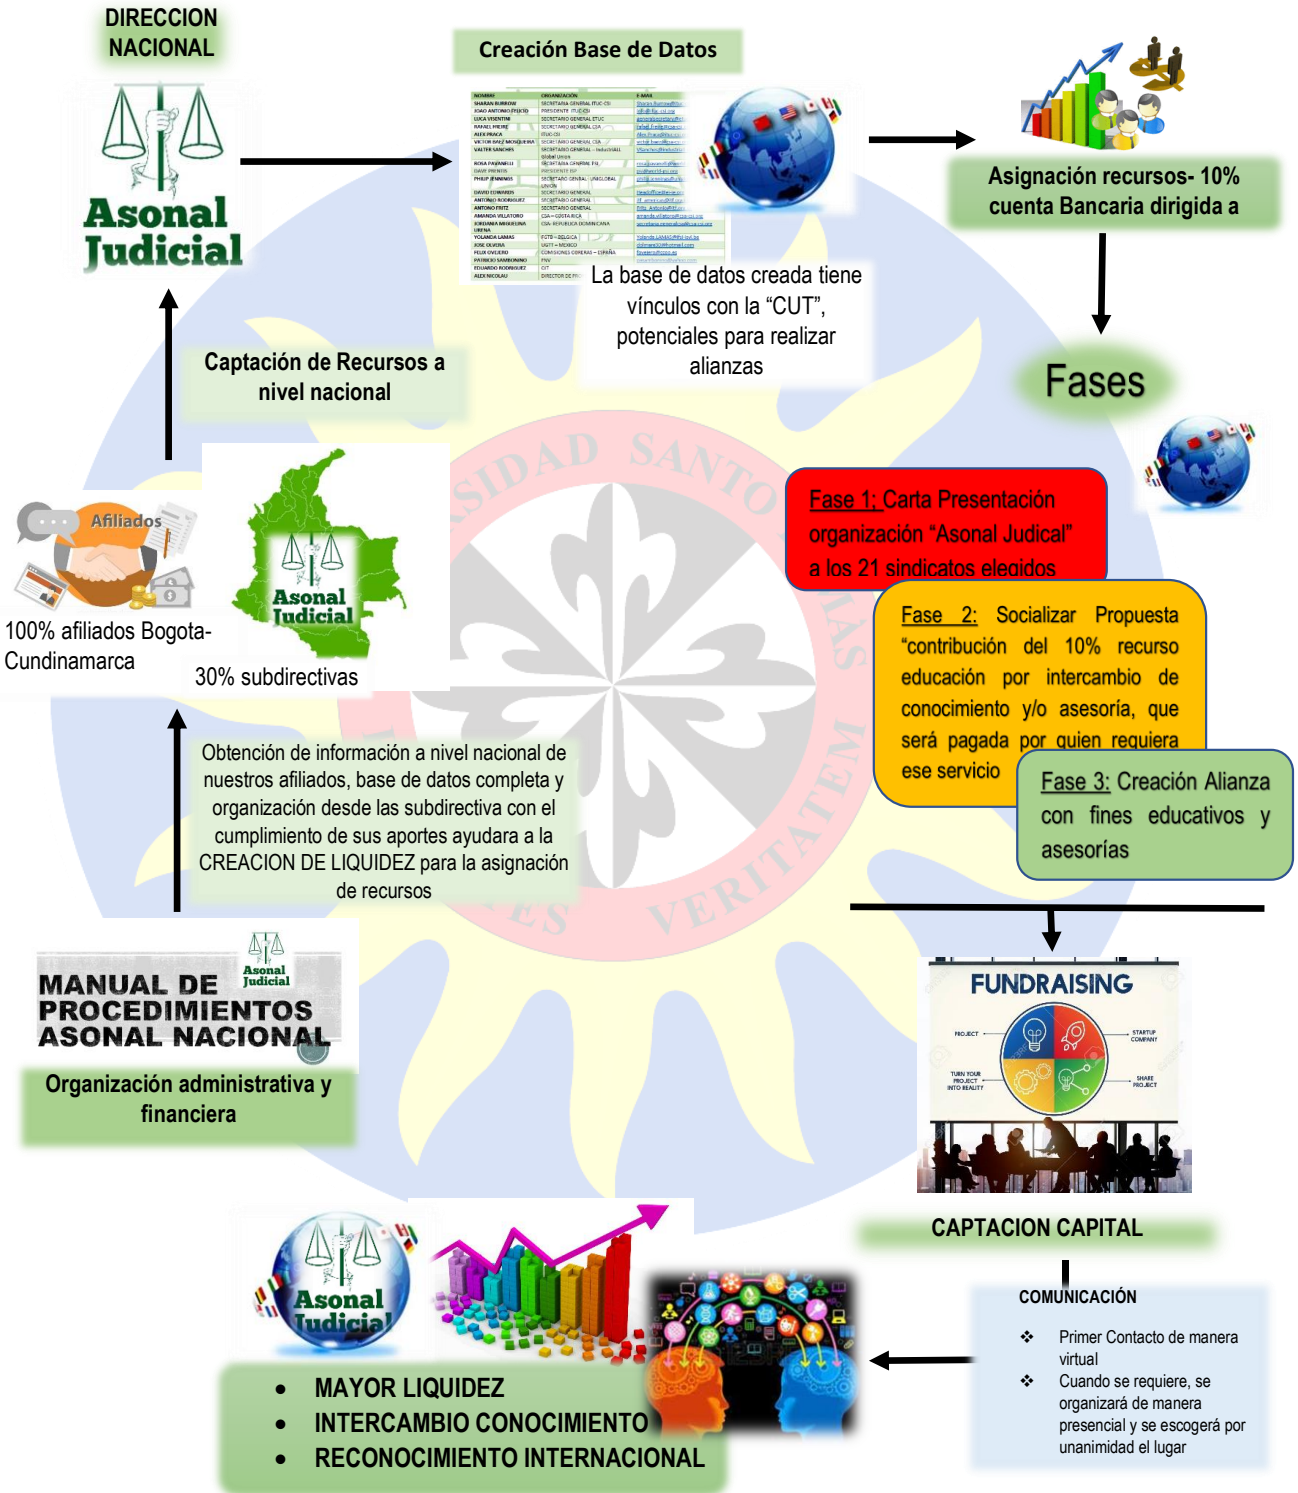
DIRECCION NACIONAL

Asonal Judicial

Creación Base de Datos

La base de datos creada tiene vínculos con la "CUT", potenciales para realizar alianzas

Asignación recursos- 10% cuenta Bancaria dirigida a

Fases

Captación de Recursos a nivel nacional

Afiliados

100% afiliados Bogota-Cundinamarca

Asonal Judicial

30% subdirectivas

Fase 1: Carta Presentación organización "Asonal Judical" a los 21 sindicatos elegidos

Fase 2: Socializar Propuesta "contribución del 10% recurso educación por intercambio de conocimiento y/o asesoría, que será pagada por quien requiera ese servicio

Fase 3: Creación Alianza con fines educativos y asesorías

Obtención de información a nivel nacional de nuestros afiliados, base de datos completa y organización desde las subdirectiva con el cumplimiento de sus aportes ayudara a la CREACION DE LIQUIDEZ para la asignación de recursos

MANUAL DE PROCEDIMIENTOS ASONAL NACIONAL

Asonal Judicial

Organización administrativa y financiera

FUNDRAISING

PROJECT

STARTUP COMPANY

TURN YOUR PROJECT INTO REALITY

SHARE PROJECT

CAPTACION CAPITAL

COMUNICACIÓN

❖ Primer Contacto de manera virtual
❖ Cuando se requiere, se organizará de manera presencial y se escogerá por unanimidad el lugar

Asonal Judicial

• MAYOR LIQUIDEZ
• INTERCAMBIO CONOCIMIENTO
• RECONOCIMIENTO INTERNACIONAL